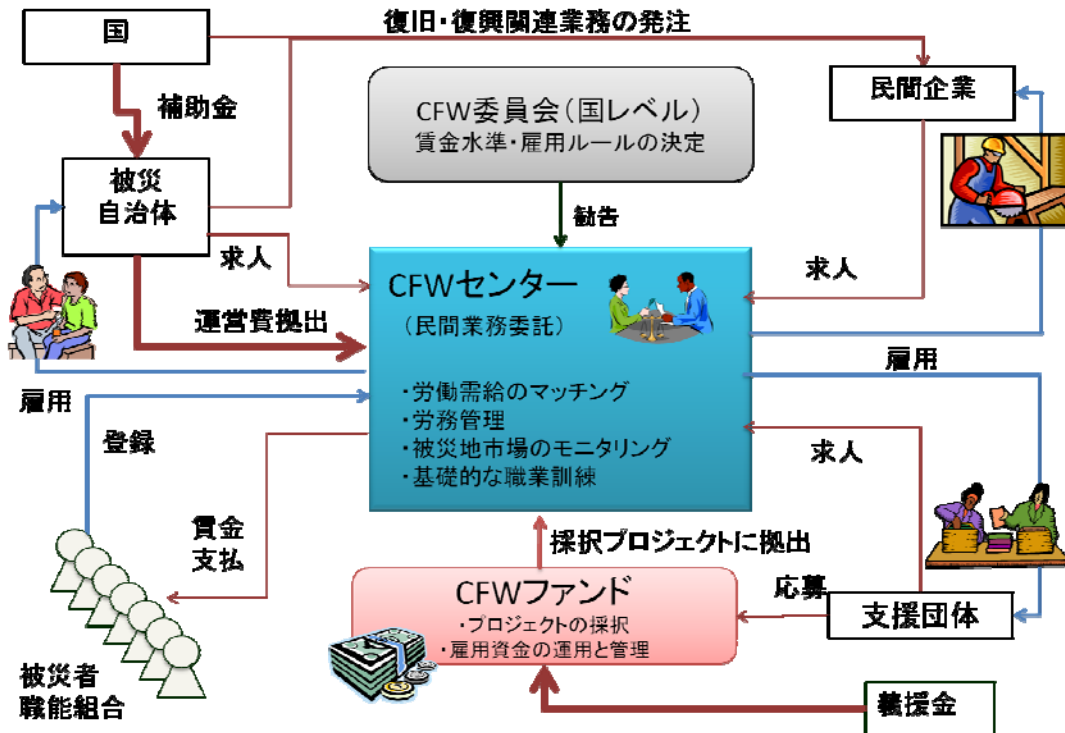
国

復旧・復興関連業務の発注

民間企業

補助金

CFW委員会（国レベル）
賃金水準・雇用ルールの決定

被災
自治体

勧告

求人

求人

CFWセンター
（民間業務委託）

運営費拠出

雇用

雇用

・労働需給のマッチング
・労務管理
・被災地市場のモニタリング
・基礎的な職業訓練

登録

求人

賃金
支払

採択プロジェクトに拠出

CFWファンド
・プロジェクトの採択
・雇用資金の運用と管理

応募

支援団体

被災者
職能組合

義援金